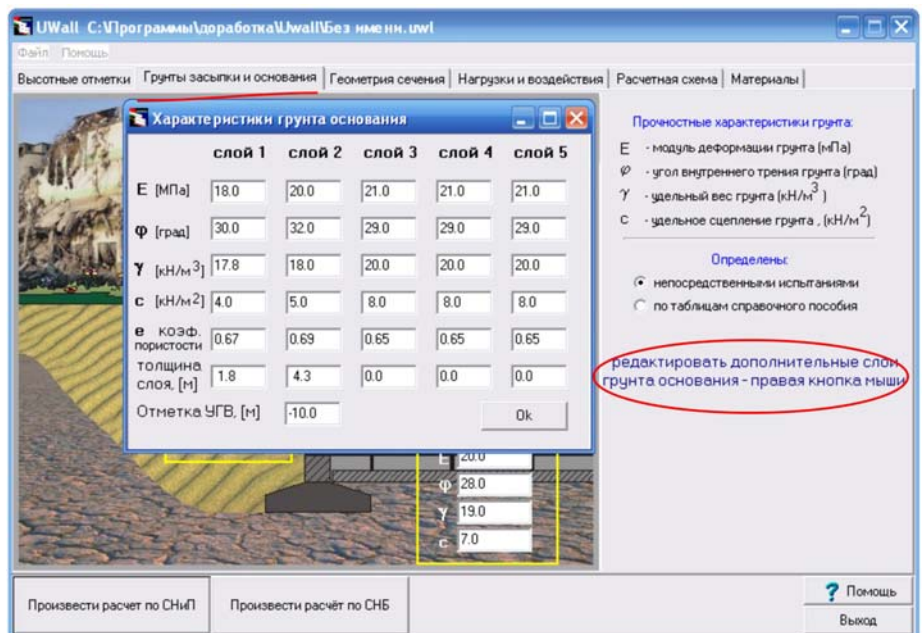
UWall C:\Программы\доработка\Uwall\Без имени.uwl

Файл Помощь

Высотные отметки | Грунты засыпки и основания | Геометрия сечения | Нагрузки и воздействия | Расчетная схема | Материалы

Характеристики грунта основания

|  | слой 1 | слой 2 | слой 3 | слой 4 | слой 5 |
|---|---|---|---|---|---|
| E [МПа] | 18.0 | 20.0 | 21.0 | 21.0 | 21.0 |
| φ [град] | 30.0 | 32.0 | 29.0 | 29.0 | 29.0 |
| γ [кН/м$^3$] | 17.8 | 18.0 | 20.0 | 20.0 | 20.0 |
| c [кН/м$^2$] | 4.0 | 5.0 | 8.0 | 8.0 | 8.0 |
| e коэф. пористости | 0.67 | 0.69 | 0.65 | 0.65 | 0.65 |
| толщина слоя, [м] | 1.8 | 4.3 | 0.0 | 0.0 | 0.0 |

Отметка УГВ, [м] -10.0

Ok

Прочностные характеристики грунта:
E - модуль деформации грунта [мПа]
φ - угол внутреннего трения грунта [град]
γ - удельный вес грунта [кН/м$^3$]
c - удельное сцепление грунта , [кН/м$^2$]

Определены:
непосредственными испытаниями
по таблицам справочного пособия

редактировать дополнительные слои грунта основания - правая кнопка мыши

E 20.0
φ 28.0
γ 19.0
c 7.0

Произвести расчет по СНиП

Произвести расчёт по СНБ

Помощь

Выход